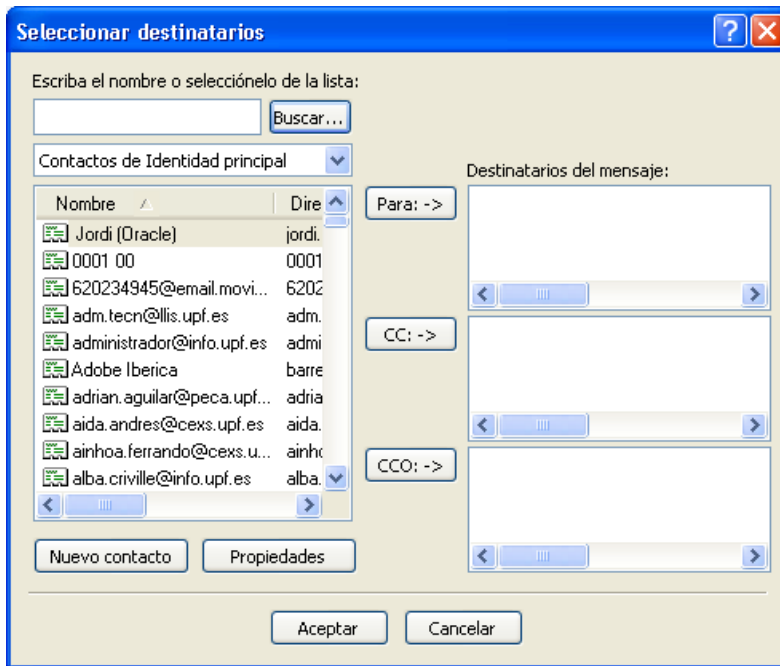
Seleccionar destinatarios

Escriba el nombre o selecciónelo de la lista:

Buscar...

Contactos de Identidad principal

| Nombre | Dire |
|---|---|
| Jordi (Oracle) | jordi. |
| 0001 00 | 0001 |
| 620234945@email.movi... | 6202 |
| adm.tecn@llis.upf.es | adm. |
| administrador@info.upf.es | admi |
| Adobe Iberica | barre |
| adrian.aguilar@peca.upf... | adria |
| aida.andres@cexs.upf.es | aida. |
| ainhoa.ferrando@cexs.u... | ainho |
| alba.criville@info.upf.es | alba. |

Destinatarios del mensaje:

Para: ->

CC: ->

CCO: ->

Nuevo contacto

Propiedades

Aceptar

Cancelar